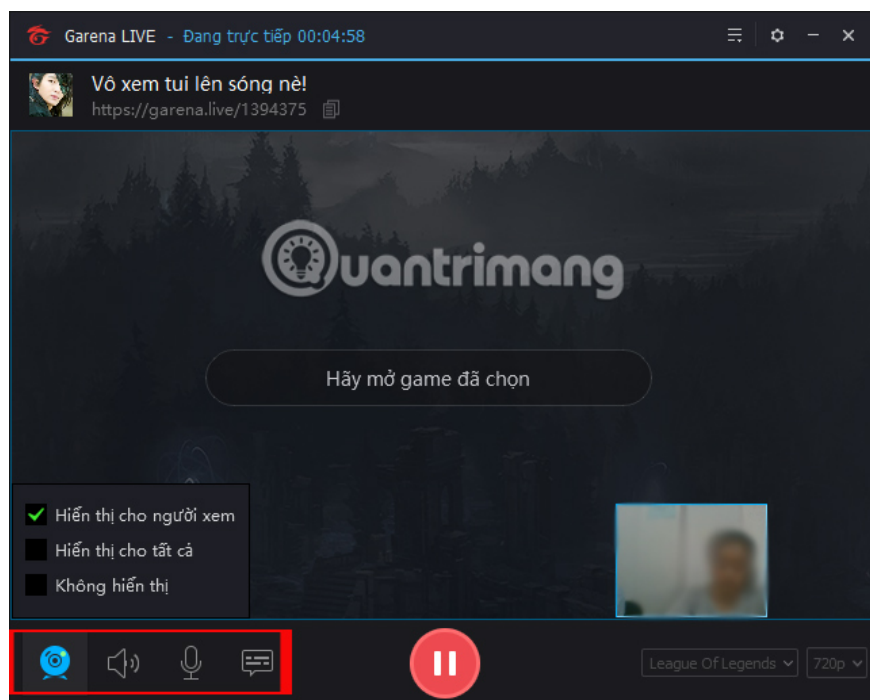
Garena LIVE - Đang trực tiếp 00:04:58

Vô xem tui lên sóng nè!
https://garena.live/1394375

Quantrimang

Hãy mở game đã chọn

Hiển thị cho người xem
Hiển thị cho tất cả
Không hiển thị

League Of Legends
720p